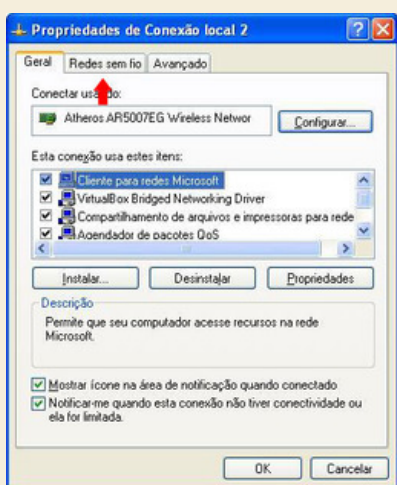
Propriedades de Conexão local 2

Geral | Redes sem fio | Avançado

Conectar usando:

Atheros AR5007EG Wireless Networ

Configurar...

Esta conexão usa estes itens:

Cliente para redes Microsoft
VirtualBox Bridged Networking Driver
Compartilhamento de arquivos e impressoras para rede
Agendador de pacotes QoS

Instalar... | Desinstalar | Propriedades

Descrição

Permite que seu computador acesse recursos na rede Microsoft.

Mostrar ícone na área de notificação quando conectado

Notificar-me quando esta conexão não tiver conectividade ou ela for limitada.

OK | Cancelar